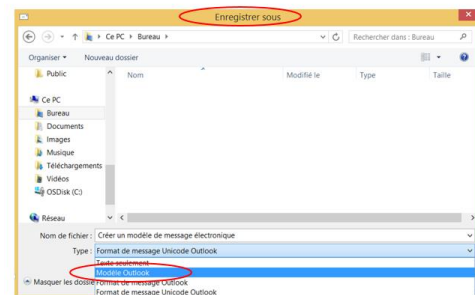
Enregistrer sous

Ce PC › Bureau ›

Rechercher dans : Bureau

Organiser ▾   Nouveau dossier

Public

Ce PC
Bureau
Documents
Images
Musique
Téléchargements
Vidéos
OSDisk (C:)

Réseau

Nom | Modifié le | Type | Taille

Nom de fichier : Créer un modèle de message électronique

Type : Format de message Unicode Outlook

Texte seulement
Modèle Outlook
Format de message Outlook
Format de message Unicode Outlook

Masquer les dossiers